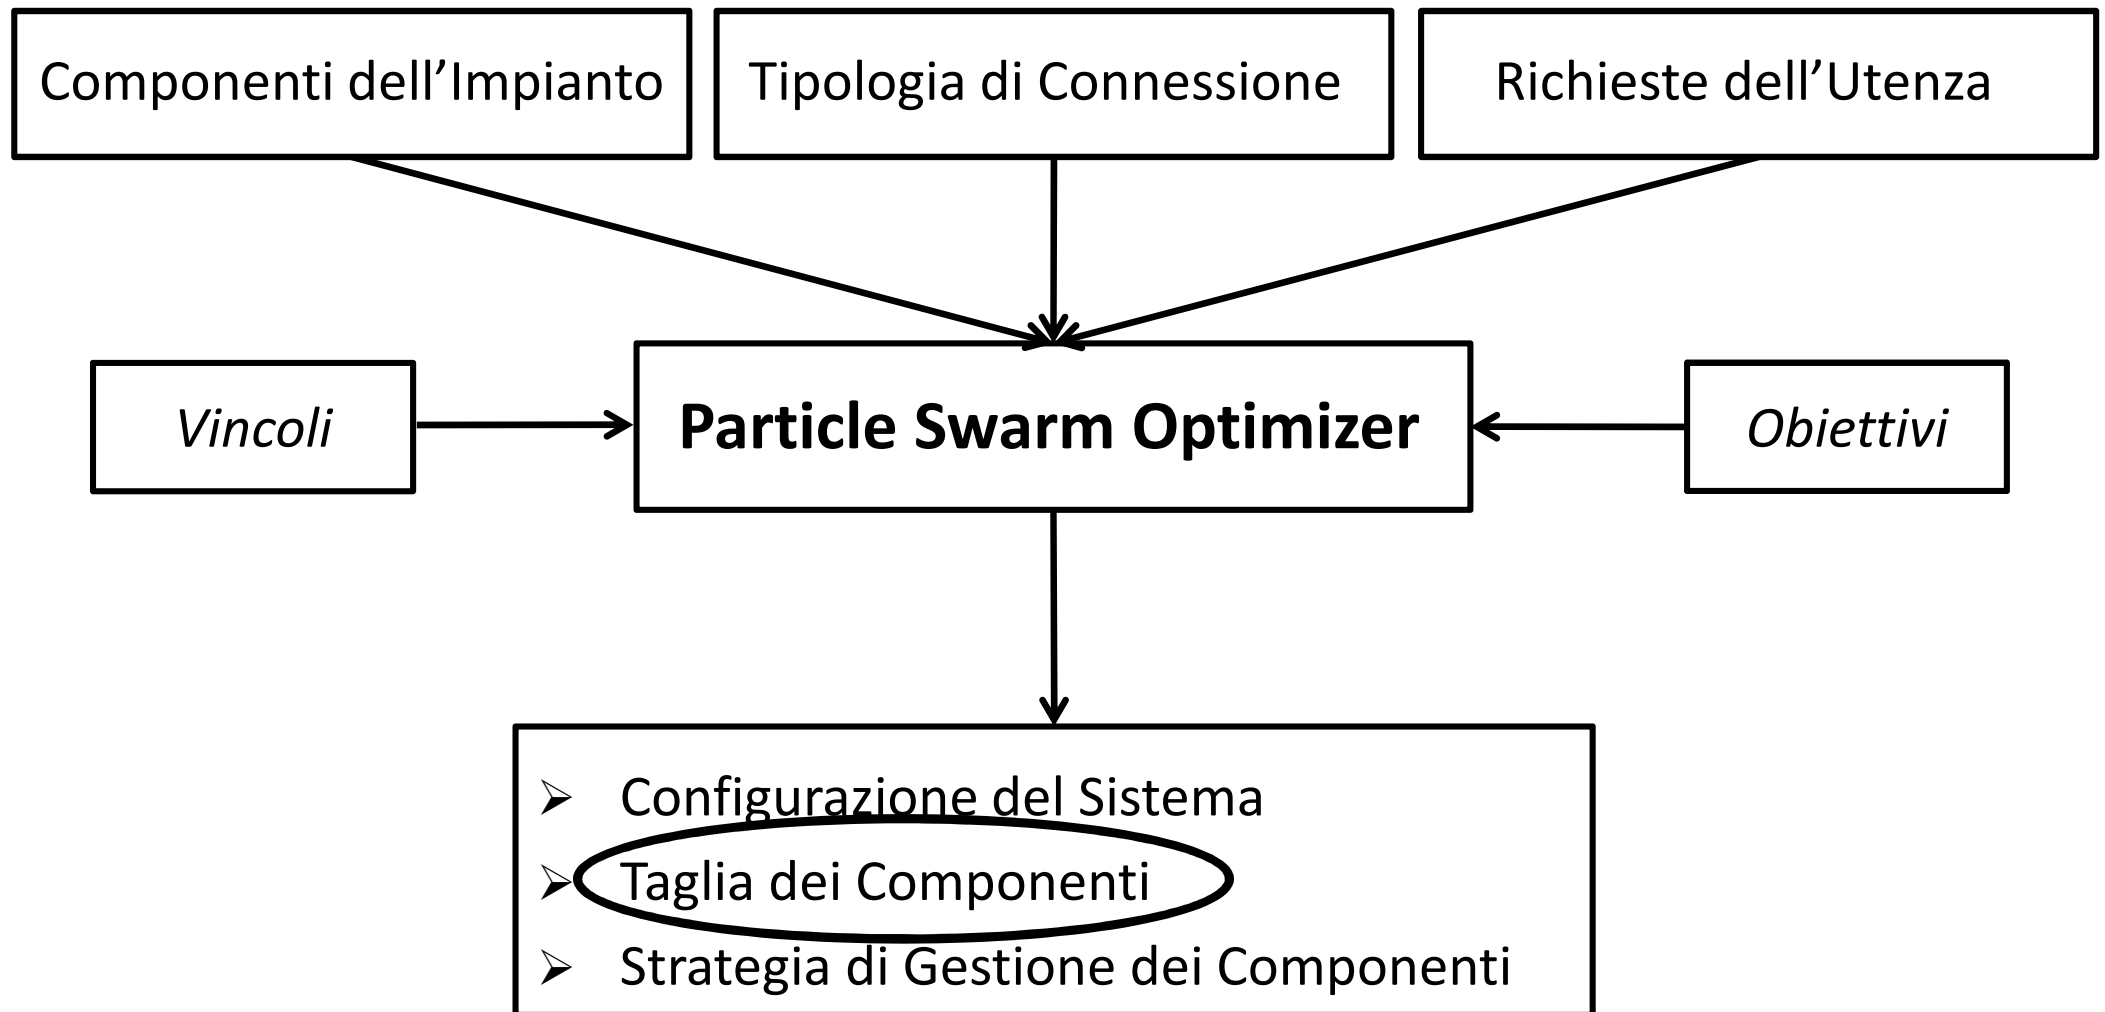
Componenti dell’Impianto

Tipologia di Connessione

Richieste dell’Utenza

Vincoli

Particle Swarm Optimizer

Obiettivi

➢ Configurazione del Sistema
➢ Taglia dei Componenti
➢ Strategia di Gestione dei Componenti